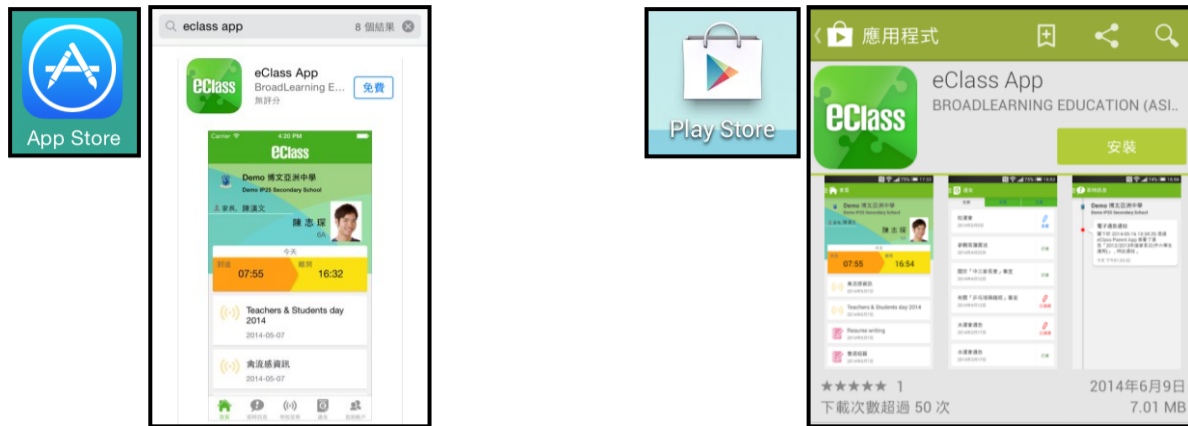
App Store

eclass app
8 個結果

eClass App
BroadLearning E...
無評分
免費

Carrier
4:20 PM
eClass
Demo 博文亞洲中學
Demo IP25 Secondary School
主家長: 陳漢文
陳志琛
6A
今天
到達
07:55
離開
16:32

Teachers & Students day 2014
2014-05-07

禽流感資訊
2014-05-07

Play Store

應用程式

eClass App
BROADLEARNING EDUCATION (ASI...
eClass
安裝

07:55
16:54

★★★★★ 1
2014年6月9日
下載次數超過 50 次
7.01 MB